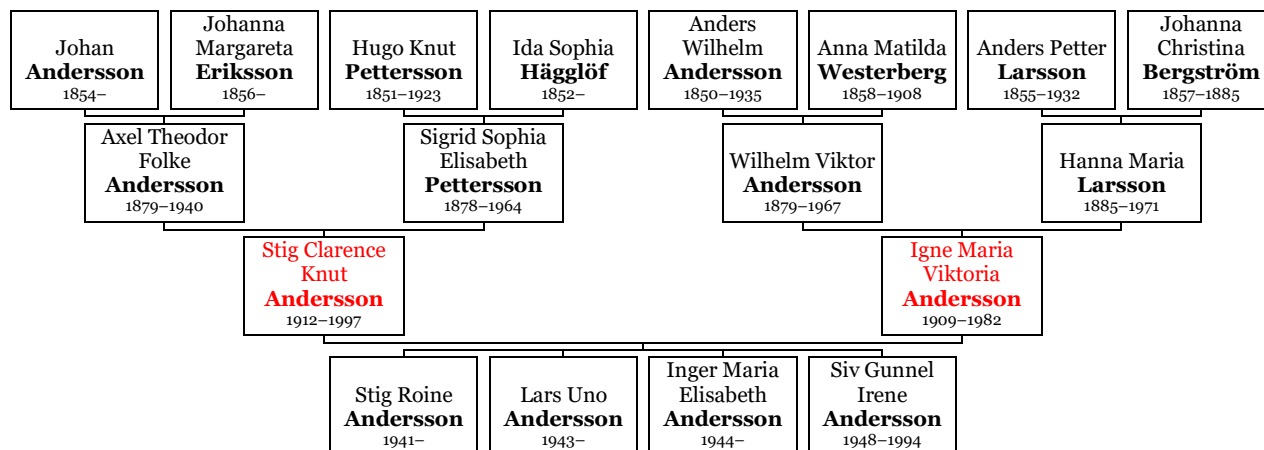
Johan
**Andersson**
1854–

Johanna Margareta
**Eriksson**
1856–

Hugo Knut
**Pettersson**
1851–1923

Ida Sophia
**Hägglöf**
1852–

Anders Wilhelm
**Andersson**
1850–1935

Anna Matilda
**Westerberg**
1858–1908

Anders Petter
**Larsson**
1855–1932

Johanna Christina
**Bergström**
1857–1885

Axel Theodor Folke
**Andersson**
1879–1940

Sigrid Sophia Elisabeth
**Pettersson**
1878–1964

Wilhelm Viktor
**Andersson**
1879–1967

Hanna Maria
**Larsson**
1885–1971

Stig Clarence Knut
**Andersson**
1912–1997

Igne Maria Viktoria
**Andersson**
1909–1982

Stig Roine
**Andersson**
1941–

Lars Uno
**Andersson**
1943–

Inger Maria Elisabeth
**Andersson**
1944–

Siv Gunnel Irene
**Andersson**
1948–1994